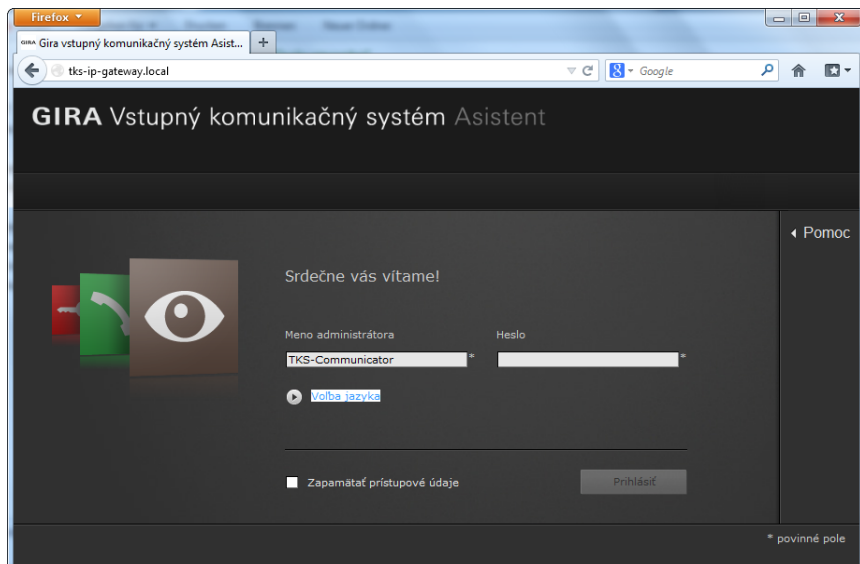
Firefox

GIRA Gira vstupný komunikačný systém Asist...

+

tks-ip-gateway.local

Google

GIRA Vstupný komunikačný systém Asistent

Pomoc

Srdečne vás vítame!

Meno administrátora

Heslo

TKS-Communicator

*

*

Voľba jazyka

Zapamätať prístupové údaje

Prihlásiť

* povinné pole